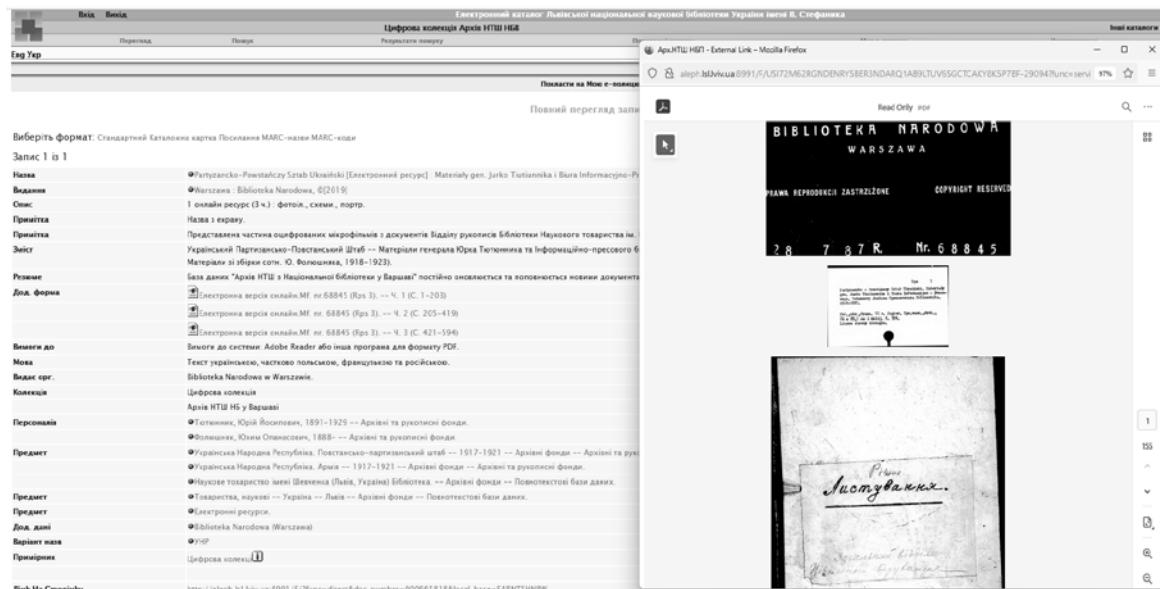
Вхід Вихід
Електронний каталог Львівської національної наукової бібліотеки України імені В. Стефаника
Цифрова колекція Архів НТШ НБП
Інші каталоги
Перегляд Пошук Результати пошуку
Eng Укр

Показати на Моє е-полиці

Повний перегляд запи

Виберіть формат: Стандартний Каталожна картка Посилання MARC-назви MARC-коди

Запис 1 із 1

| | |
|---|---|
| Назва | Partyzancko-Powstańczy Sztab Ukraiński [Електронний ресурс] : Materiały gen. Jurko Tiutiunnika i Biura Informacyjno-Pr |
| Видання | Warszawa : Biblioteka Narodowa, ©[2019] |
| Опис | 1 онлайн ресурс (3 ч.) : фотоїл., схеми., портр. |
| Примітка | Назва з екрану. |
| Примітка | Представлена частина оцифрованих мікрофільмів з документів Відділу рукописів Бібліотеки Наукового товариства ім. |
| Зміст | Український Партизансько-Повстанський Штаб -- Матеріали генерала Юрка Тютюнника та Інформаційно-пресового б Матеріали зі збірки сотн. Ю. Фолошняка, 1918-1923). |
| Резюме | База даних "Архів НТШ з Національної бібліотеки у Варшаві" постійно оновлюється та поповнюється новими документа |
| Дод. форма | Електронна версія онлайн.Mf. nr.68845 (Rps 3). -- Ч. 1 (С. 1-203) |
| | Електронна версія онлайн.Mf. nr. 68845 (Rps 3). -- Ч. 2 (С. 205-419) |
| | Електронна версія онлайн.Mf. nr. 68845 (Rps 3). -- Ч. 3 (С. 421-594) |
| Вимоги до | Вимоги до системи: Adobe Reader або інша програма для формату PDF. |
| Мова | Текст українською, частково польською, французькою та російською. |
| Видає орг. | Biblioteka Narodowa w Warszawie. |
| Колекція | Цифрова колекція |
| | Архів НТШ НБ у Варшаві |
| Персоналія | Тютюнник, Юрій Йосипович, 1891-1929 -- Архівні та рукописні фонди. |
| | Фолошняк, Юхим Опанасович, 1888- -- Архівні та рукописні фонди. |
| Предмет | Українська Народна Республіка. Повстансько-партизанський штаб -- 1917-1921 -- Архівні фонди -- Архівні та рук |
| | Українська Народна Республіка. Армія -- 1917-1921 -- Архівні фонди -- Архівні та рукописні фонди. |
| | Наукове товариство імені Шевченка (Львів, Україна) Бібліотека. -- Архівні фонди -- Повнотекстові бази даних. |
| Предмет | Товариства, наукові -- Україна -- Львів -- Архівні фонди -- Повнотекстові бази даних. |
| Предмет | Електронні ресурси. |
| Дод. дані | Biblioteka Narodowa (Warszawa) |
| Варіант назв | УНР |
| Примірник | Цифрова колекц |

Арх.НТШ НБП - External Link — Mozilla Firefox
aleph.lsl.lviv.ua:8991/F/USI72M62RGNDENRYS8ER3NDARQ1AB9LTUV6SGCTCAKY8KSP7BF-29094?func=servi 97%
Read Only PDF

BIBLIOTEKA NARODOWA
WARSZAWA
PRAWA REPRODUKCJI ZASTRZEŻONE COPYRIGHT RESERVED
28 7 87R. Nr. 68845

Rps 3

Листування.

1
155